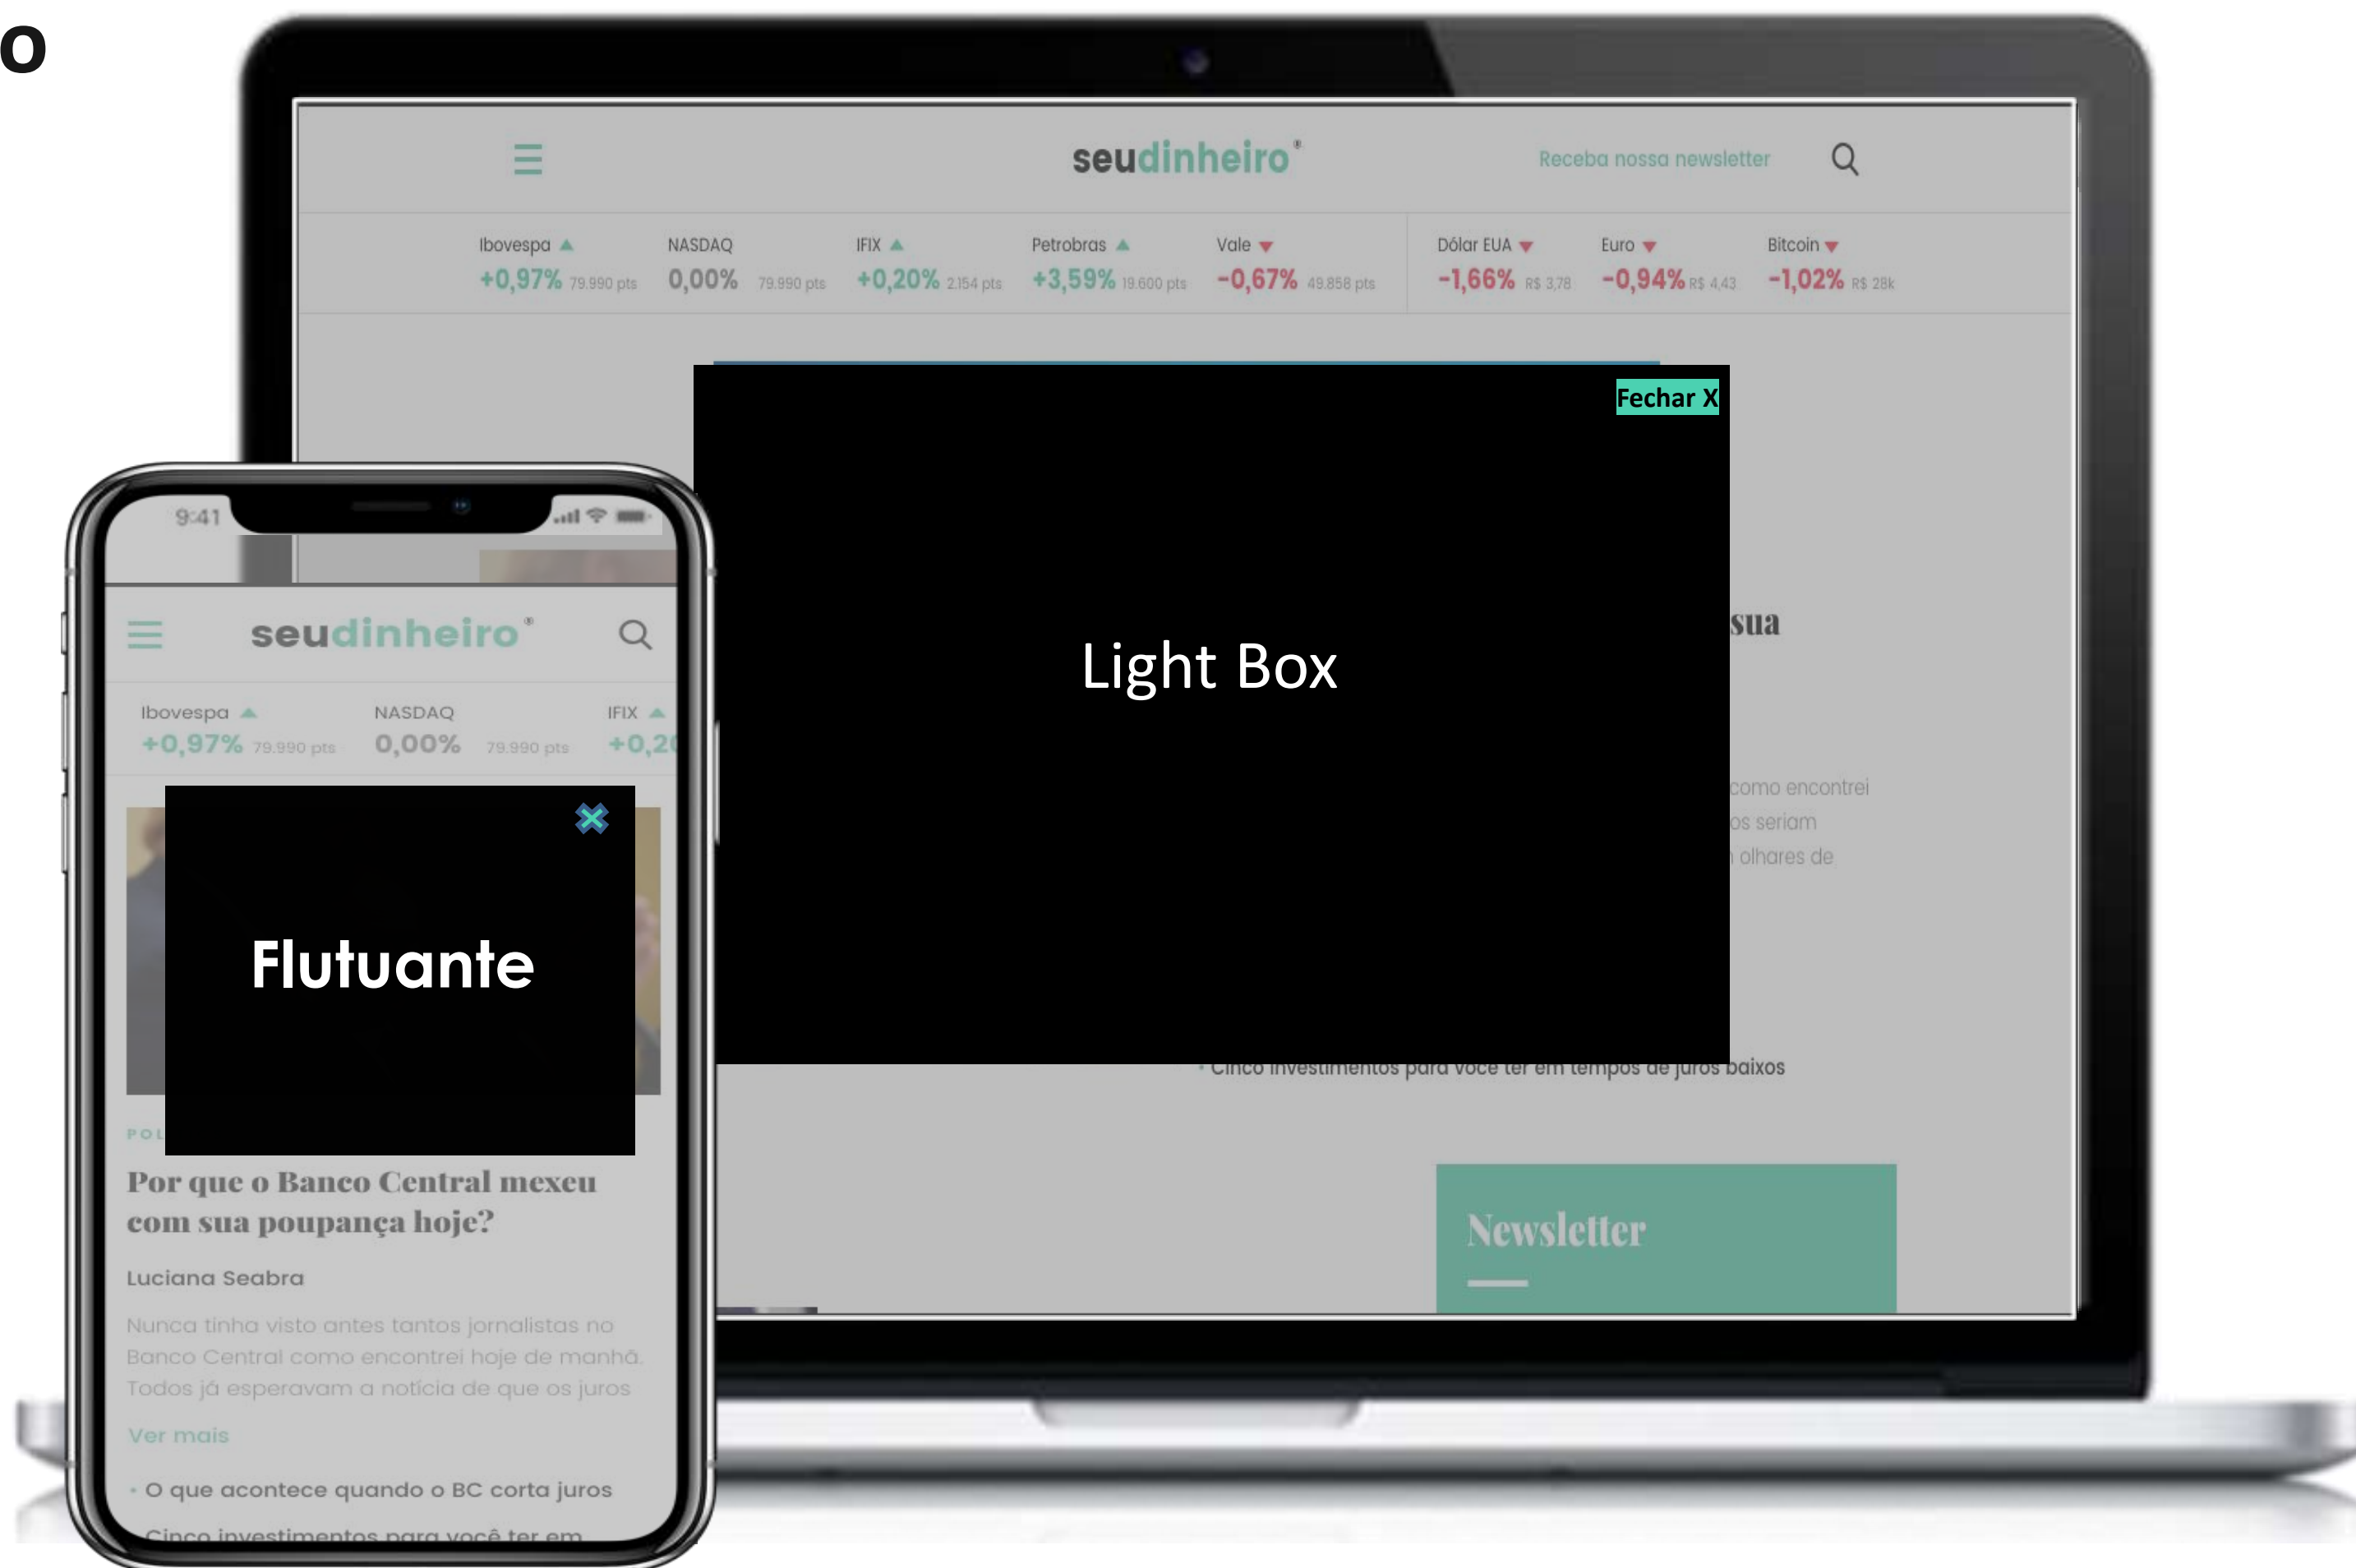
o

seudinheiro

Receba nossa newsletter

Ibovespa +0,97% 79.990 pts
NASDAQ 0,00% 79.990 pts
IFIX +0,20% 2.154 pts
Petrobras +3,59% 19.600 pts
Vale -0,67% 49.858 pts
Dólar EUA -1,66% R$ 3,78
Euro -0,94% R$ 4,43
Bitcoin -1,02% R$ 28k

Fechar X

Light Box

sua

como encontrei
os seriam
olhares de

Cinco investimentos para você ter em tempos de juros baixos

Newsletter

9:41

seudinheiro

Ibovespa +0,97% 79.990 pts
NASDAQ 0,00% 79.990 pts
IFIX +0,2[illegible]

Flutuante

POL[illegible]

Por que o Banco Central mexeu com sua poupança hoje?

Luciana Seabra

Nunca tinha visto antes tantos jornalistas no Banco Central como encontrei hoje de manhã. Todos já esperavam a notícia de que os juros

Ver mais

O que acontece quando o BC corta juros

Cinco investimentos para você ter em